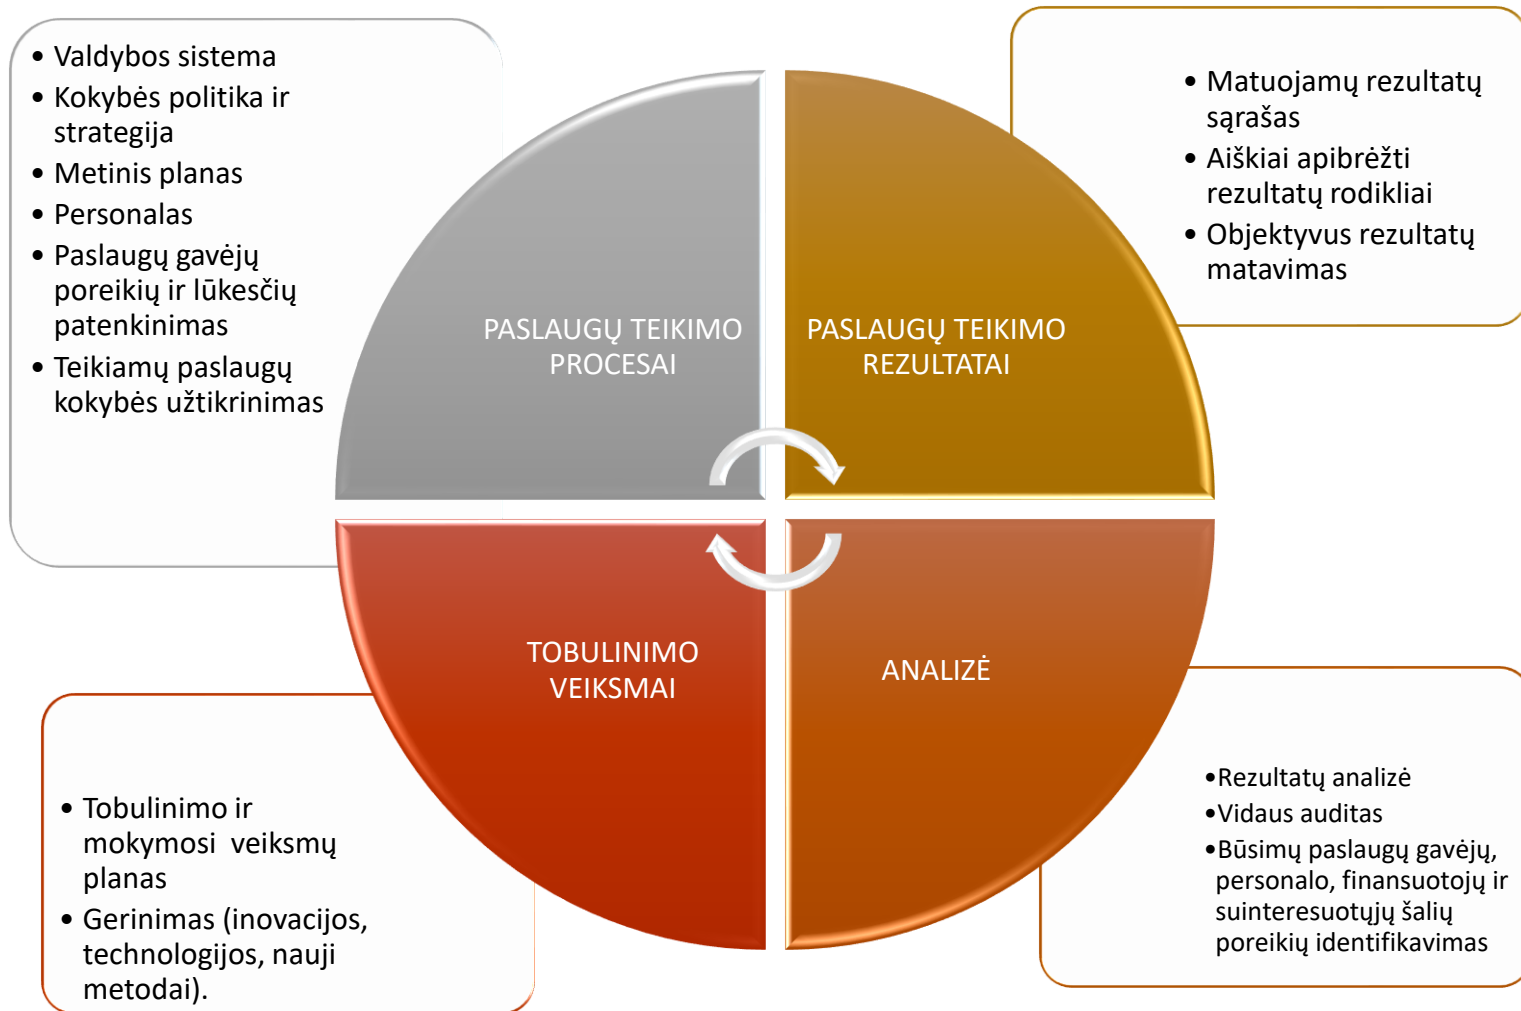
• Valdybos sistema
• Kokybės politika ir strategija
• Metinis planas
• Personalas
• Paslaugų gavėjų poreikių ir lūkesčių patenkinimas
• Teikiamų paslaugų kokybės užtikrinimas

• Matuojamų rezultatų sąrašas
• Aiškiai apibrėžti rezultatų rodikliai
• Objektyvus rezultatų matavimas

PASLAUGŲ TEIKIMO PROCESAI

PASLAUGŲ TEIKIMO REZULTATAI

TOBULINIMO VEIKSMAI

ANALIZĖ

• Tobulinimo ir mokymosi veiksmų planas
• Gerinimas (inovacijos, technologijos, nauji metodai).

•Rezultatų analizė
•Vidaus auditas
•Būsimų paslaugų gavėjų, personalo, finansuotojų ir suinteresuotųjų šalių poreikių identifikavimas